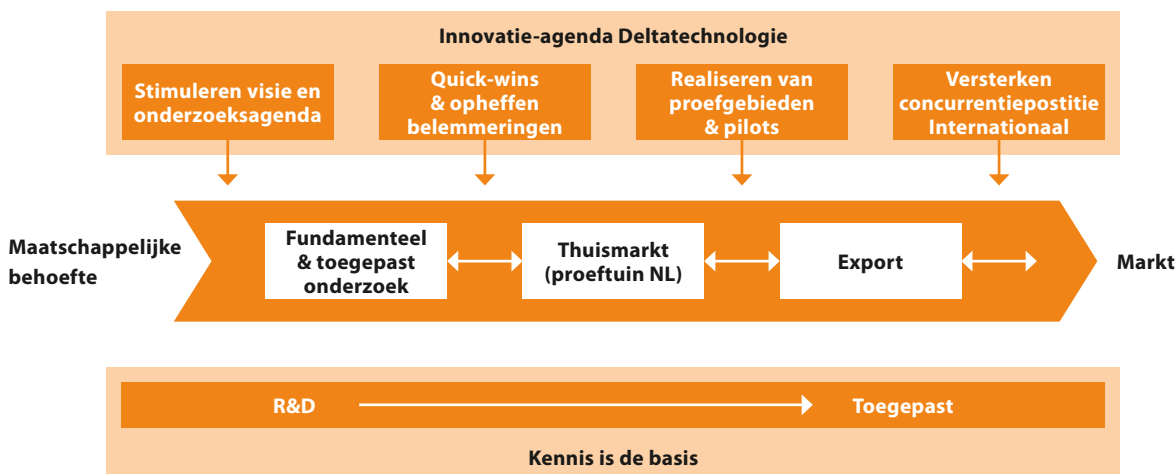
Innovatie-agenda Deltatechnologie

Stimuleren visie en onderzoeksagenda

Quick-wins & opheffen belemmeringen

Realiseren van proefgebieden & pilots

Versterken concurrentiepostitie Internationaal

Maatschappelijke behoefte

Fundamenteel & toegepast onderzoek

Thuismarkt (proeftuin NL)

Export

Markt

R&D

Toegepast

Kennis is de basis